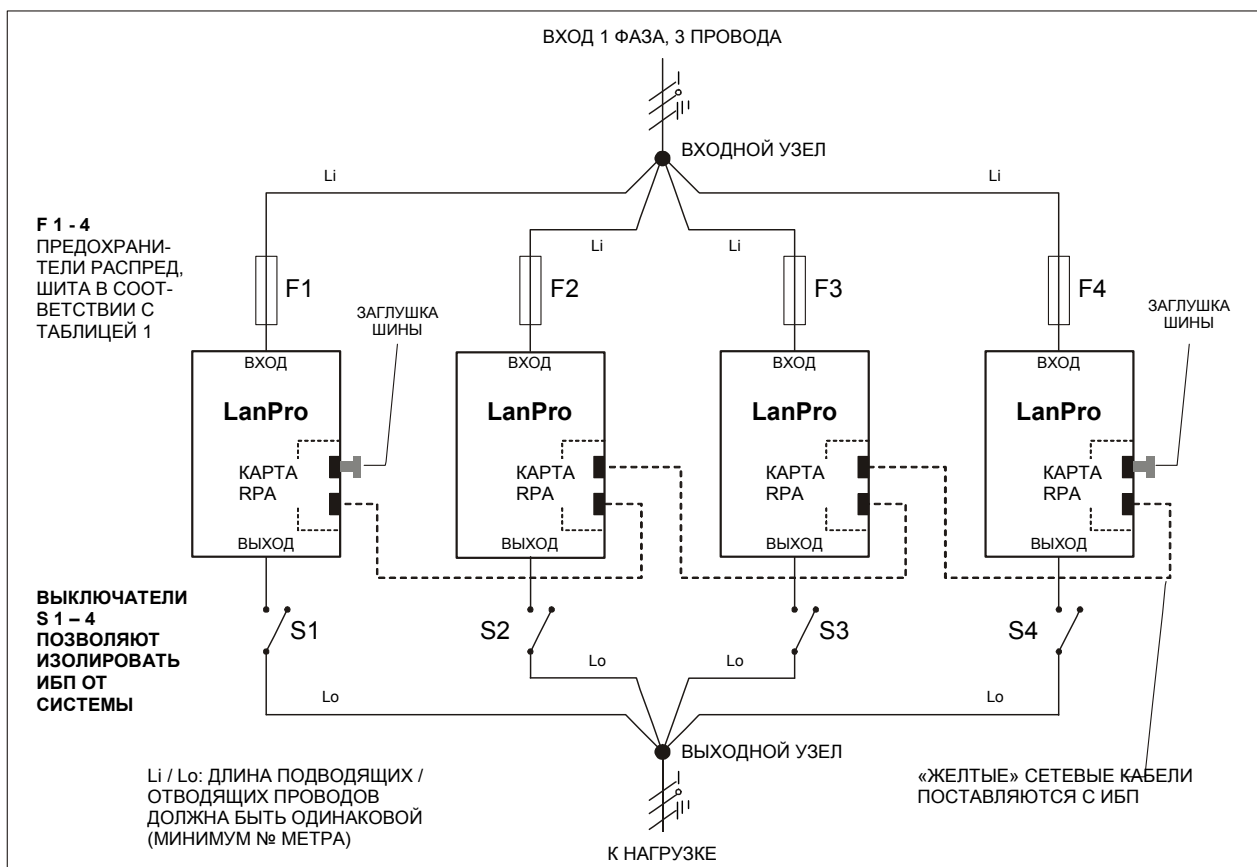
ВХОД 1 ФАЗА, 3 ПРОВОДА

ВХОДНОЙ УЗЕЛ

Li

Li

Li

Li

**F 1 - 4**
ПРЕДОХРАНИТЕЛИ РАСПРЕД, ШИТА В СООТВЕТСТВИИ С ТАБЛИЦЕЙ 1

F1

F2

F3

F4

ЗАГЛУШКА ШИНЫ

ЗАГЛУШКА ШИНЫ

ВХОД

**LanPro**

КАРТА RPA

ВЫХОД

ВХОД

**LanPro**

КАРТА RPA

ВЫХОД

ВХОД

**LanPro**

КАРТА RPA

ВЫХОД

ВХОД

**LanPro**

КАРТА RPA

ВЫХОД

**ВЫКЛЮЧАТЕЛИ S 1 – 4 ПОЗВОЛЯЮТ ИЗОЛИРОВАТЬ ИБП ОТ СИСТЕМЫ**

S1

S2

S3

S4

Lo

Lo

Lo

Lo

ВЫХОДНОЙ УЗЕЛ

Li / Lo: ДЛИНА ПОДВОДЯЩИХ / ОТВОДЯЩИХ ПРОВОДОВ ДОЛЖНА БЫТЬ ОДИНАКОВОЙ (МИНИМУМ № МЕТРА)

«ЖЕЛТЫЕ» СЕТЕВЫЕ КАБЕЛИ ПОСТАВЛЯЮТСЯ С ИБП

К НАГРУЗКЕ